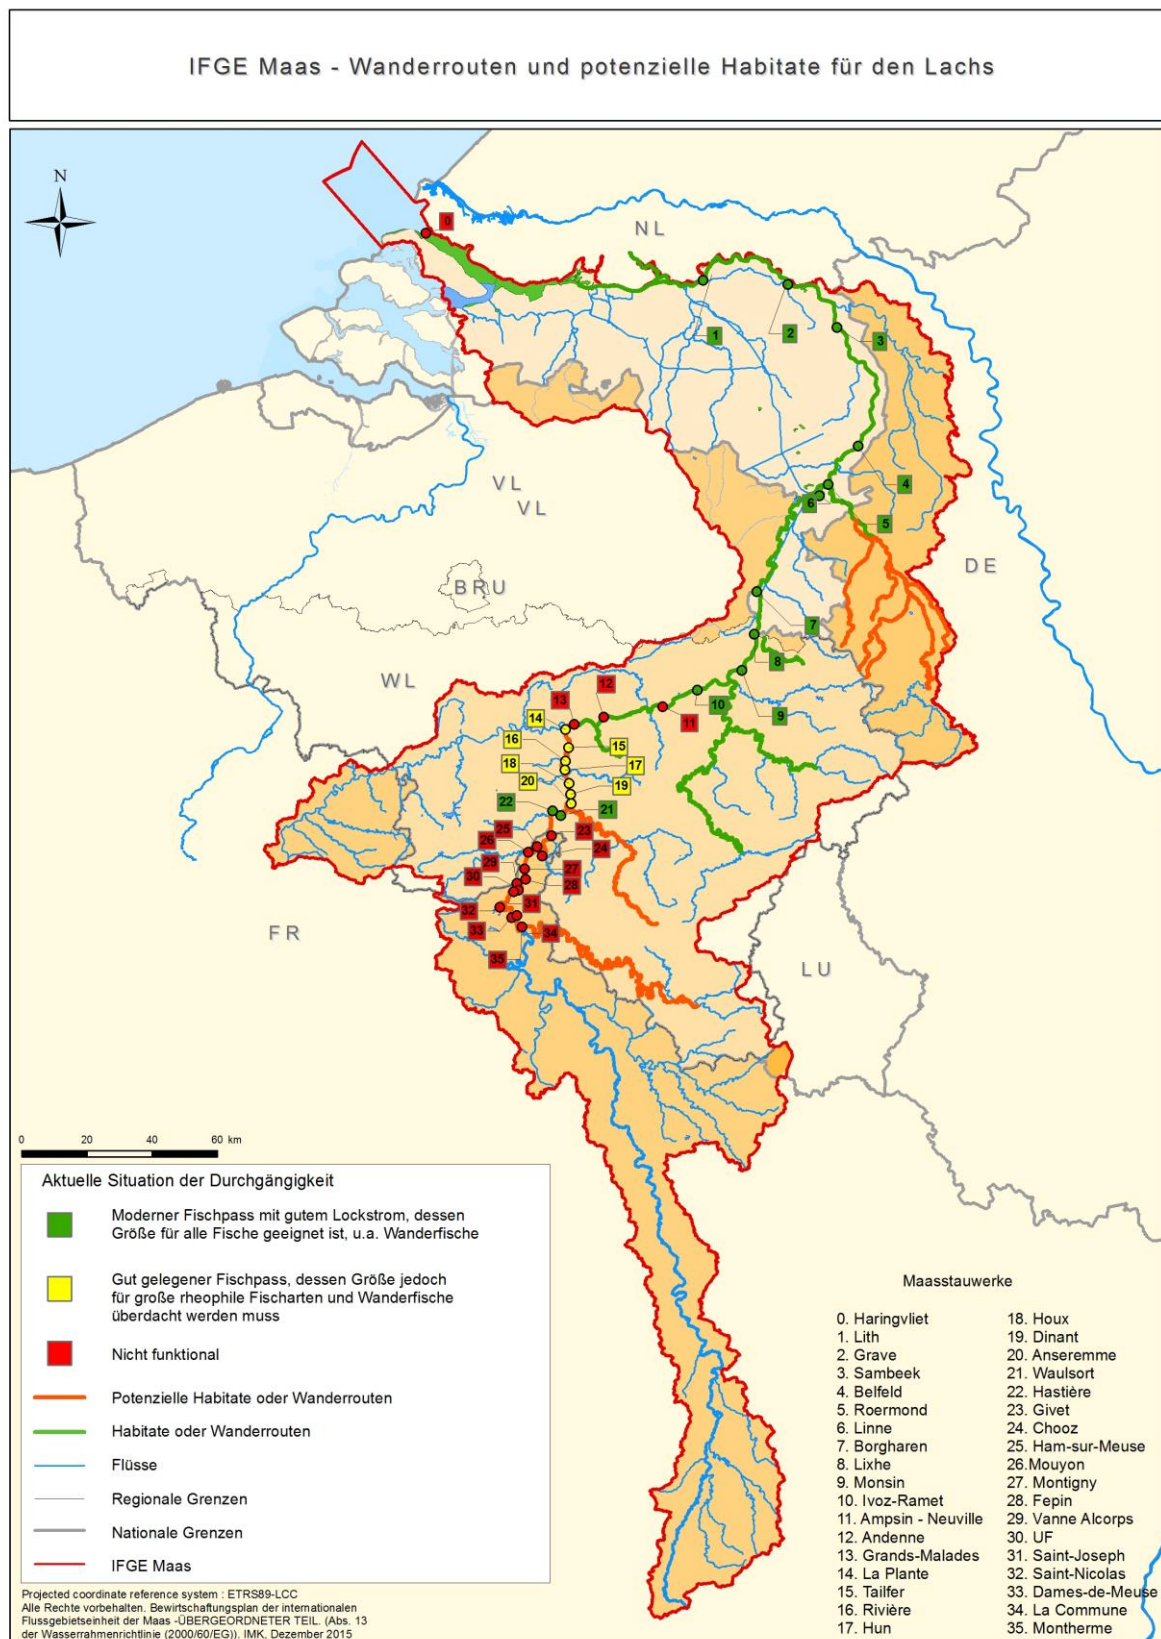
IFGE Maas - Wanderrouten und potenzielle Habitate für den Lachs

N

NL

DE

VL
VL

BRU

WL

FR

LU

0
1
2
3
4
5
6
7
8
9
10
11
12
13
14
15
16
17
18
19
20
21
22
23
24
25
26
27
28
29
30
31
32
33
34
35

0 20 40 60 km

Aktuelle Situation der Durchgängigkeit

Moderner Fischpass mit gutem Lockstrom, dessen Größe für alle Fische geeignet ist, u.a. Wanderfische

Gut gelegener Fischpass, dessen Größe jedoch für große rheophile Fischarten und Wanderfische überdacht werden muss

Nicht funktional

Potenzielle Habitate oder Wanderrouten

Habitate oder Wanderrouten

Flüsse

Regionale Grenzen

Nationale Grenzen

IFGE Maas

Projected coordinate reference system : ETRS89-LCC
Alle Rechte vorbehalten. Bewirtschaftungsplan der internationalen Flussgebietseinheit der Maas -ÜBERGEORDNETER TEIL. (Abs. 13 der Wasserrahmenrichtlinie (2000/60/EG)). IMK, Dezember 2015

Maasstauwerke

0. Haringvliet
1. Lith
2. Grave
3. Sambeek
4. Belfeld
5. Roermond
6. Linne
7. Borgharen
8. Lixhe
9. Monsin
10. Ivoz-Ramet
11. Ampsin - Neuville
12. Andenne
13. Grands-Malades
14. La Plante
15. Taifer
16. Rivière
17. Hun
18. Houx
19. Dinant
20. Anseremme
21. Waulsort
22. Hastière
23. Givet
24. Chooz
25. Ham-sur-Meuse
26.Mouyon
27. Montigny
28. Fepin
29. Vanne Alcorps
30. UF
31. Saint-Joseph
32. Saint-Nicolas
33. Dames-de-Meuse
34. La Commune
35. Montherme